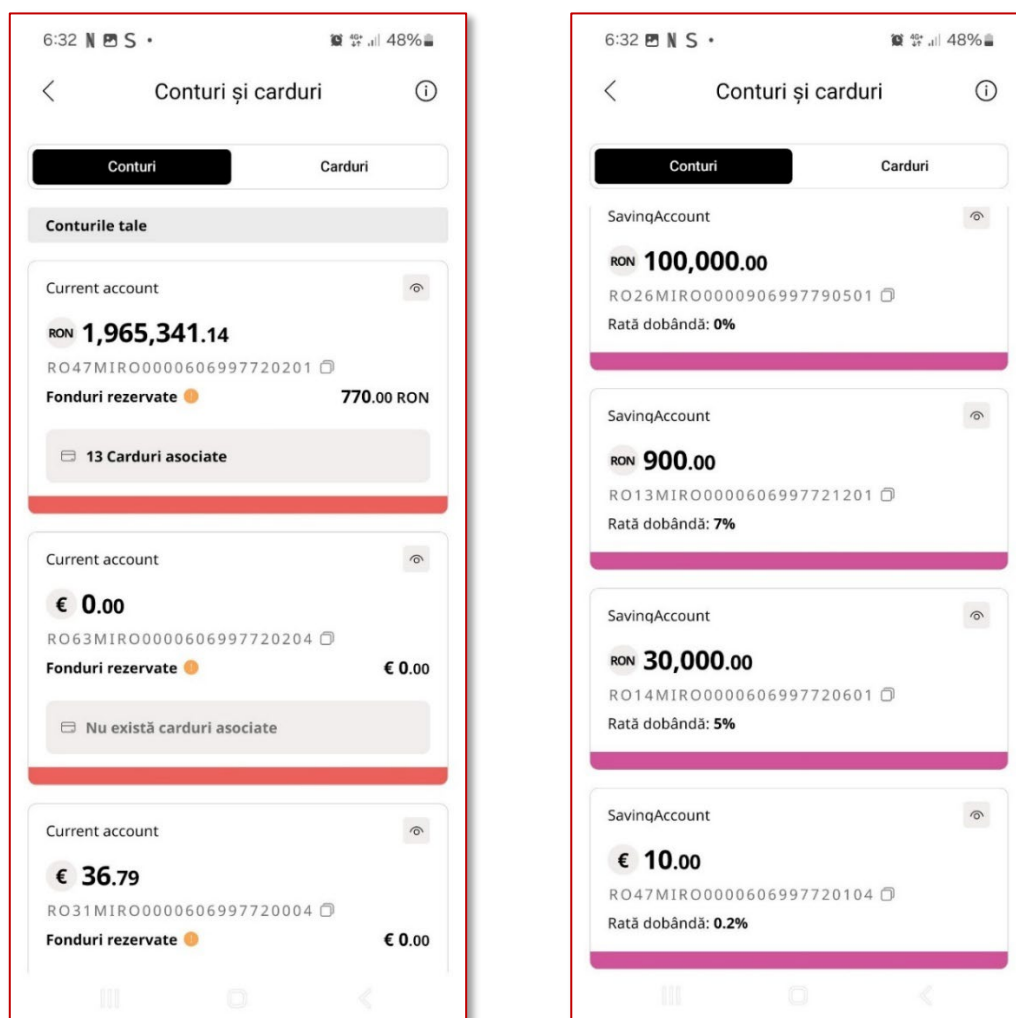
6:32 N S • 48%

Conturi și carduri

Conturi | Carduri

Conturile tale

Current account

RON 1,965,341.14

RO47MIRO0000606997720201

Fonduri rezervate 770.00 RON

13 Carduri asociate

Current account

€ 0.00

RO63MIRO0000606997720204

Fonduri rezervate € 0.00

Nu există carduri asociate

Current account

€ 36.79

RO31MIRO0000606997720004

Fonduri rezervate € 0.00

6:32 N S • 48%

Conturi și carduri

Conturi | Carduri

SavinqAccount

RON 100,000.00

RO26MIRO0000906997790501

Rată dobândă: 0%

SavinqAccount

RON 900.00

RO13MIRO0000606997721201

Rată dobândă: 7%

SavinqAccount

RON 30,000.00

RO14MIRO0000606997720601

Rată dobândă: 5%

SavinqAccount

€ 10.00

RO47MIRO0000606997720104

Rată dobândă: 0.2%